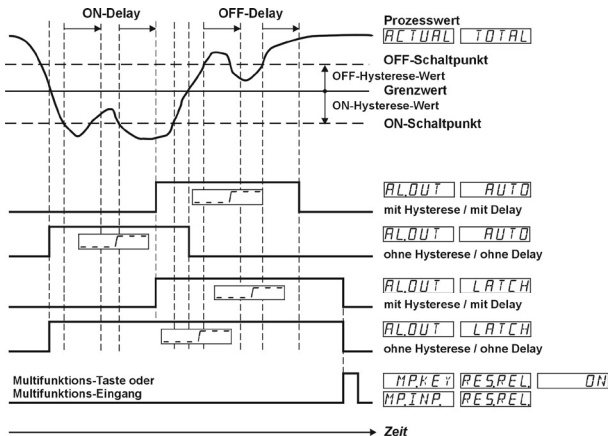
ON-Delay

OFF-Delay

Prozesswert

ACTUAL TOTAL

OFF-Schaltpunkt

OFF-Hysterese-Wert

Grenzwert

ON-Hysterese-Wert

ON-Schaltpunkt

AL.OUT AUTO

mit Hysterese / mit Delay

AL.OUT AUTO

ohne Hysterese / ohne Delay

AL.OUT LATCH

mit Hysterese / mit Delay

AL.OUT LATCH

ohne Hysterese / ohne Delay

Multifunktions-Taste oder Multifunktions-Eingang

MP.KEY RES.REL. ON

MP.INP. RES.REL.

Zeit